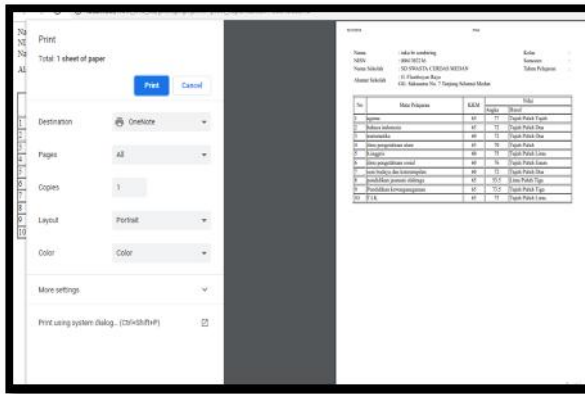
Print

Total: 1 sheet of paper

Print Cancel

Destination OneNote

Pages All

Copies 1

Layout Portrait

Color Color

More settings

Print using system dialog... (Ctrl+Shift+P)

Nama : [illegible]
NISN : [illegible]
Nama Sekolah : SD SWASTA CERDAS MEDAN
Alamat Sekolah : Jl. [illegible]

Kelas :
Semester :
Tahun Pelajaran :

| No | Mata Pelajaran | KKM | Nilai Angka | Nilai Huruf |
|---|---|---|---|---|
| 1 | agama | 65 | 77 | Tujuh Puluh Tujuh |
| 2 | bahasa indonesia | 65 | 72 | Tujuh Puluh Dua |
| 3 | matematika | 60 | 72 | Tujuh Puluh Dua |
| 4 | ilmu pengetahuan alam | 65 | 70 | Tujuh Puluh |
| 5 | b.inggris | 60 | 75 | Tujuh Puluh Lima |
| 6 | ilmu pengetahuan sosial | 65 | 76 | Tujuh Puluh Enam |
| 7 | seni budaya dan keterampilan | 60 | 72 | Tujuh Puluh Dua |
| 8 | pendidikan jasmani olahraga | 65 | 55.5 | Lima Puluh Lima |
| 9 | Pendidikan kewarganegaraan | 65 | 73.5 | Tujuh Puluh Tiga |
| 10 | TIK | 65 | 75 | Tujuh Puluh Lima |